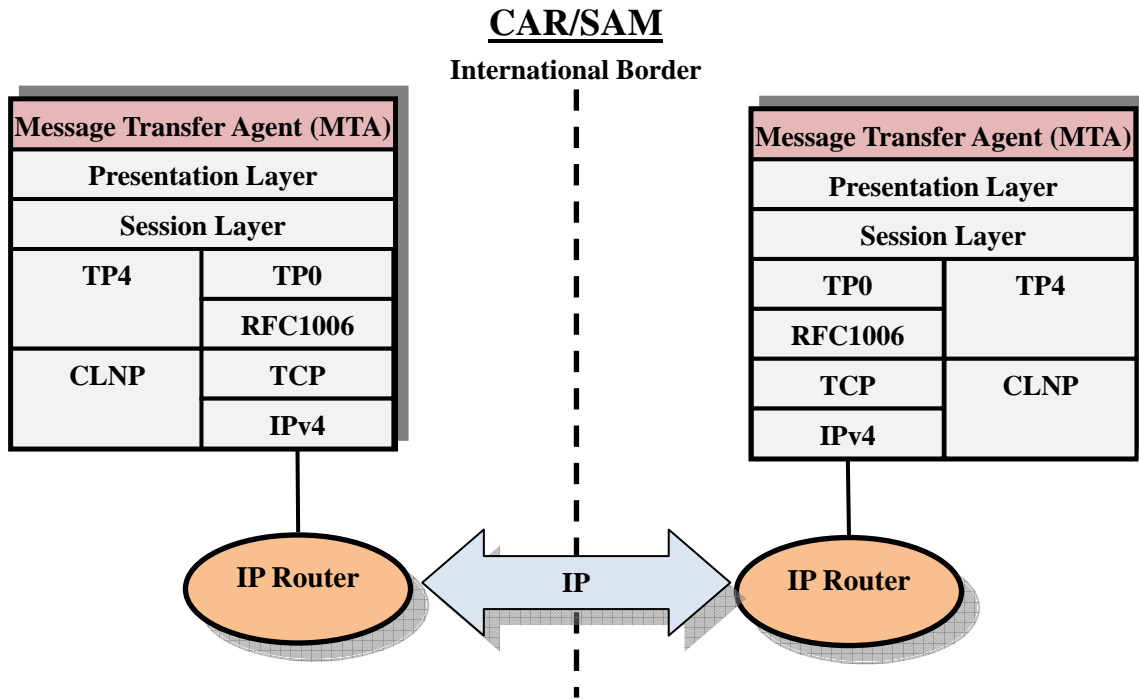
CAR/SAM

International Border

Message Transfer Agent (MTA)
Presentation Layer
Session Layer
TP4
TP0
RFC1006
CLNP
TCP
IPv4

Message Transfer Agent (MTA)
Presentation Layer
Session Layer
TP0
TP4
RFC1006
TCP
CLNP
IPv4

IP Router
IP
IP Router